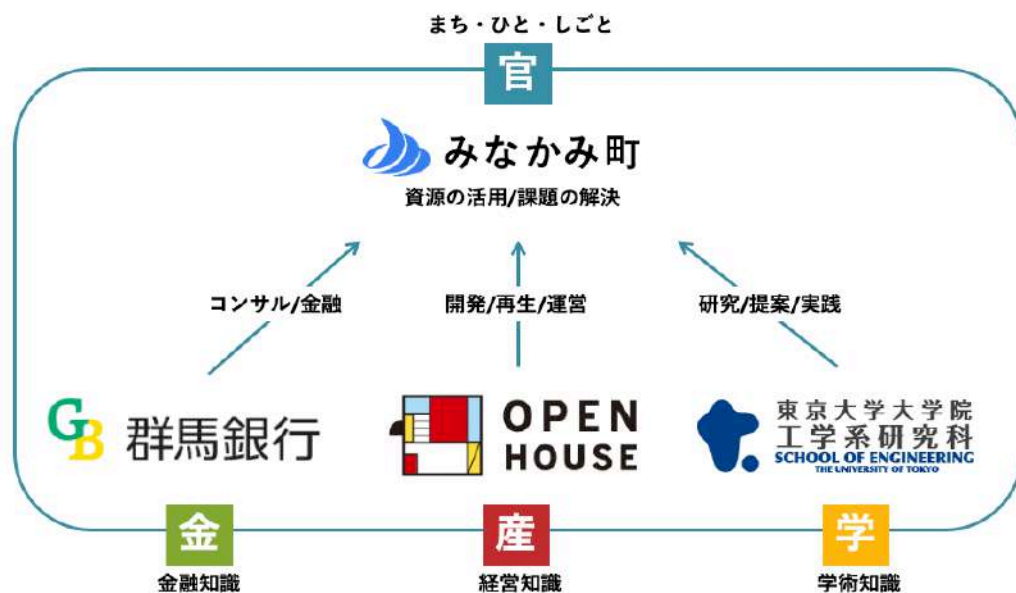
まち・ひと・しごと

官

みなかみ町

資源の活用/課題の解決

コンサル/金融

開発/再生/運営

研究/提案/実践

GB 群馬銀行

OPEN HOUSE

東京大学大学院
工学系研究科
SCHOOL OF ENGINEERING
THE UNIVERSITY OF TOKYO

金

金融知識

産

経営知識

学

学術知識